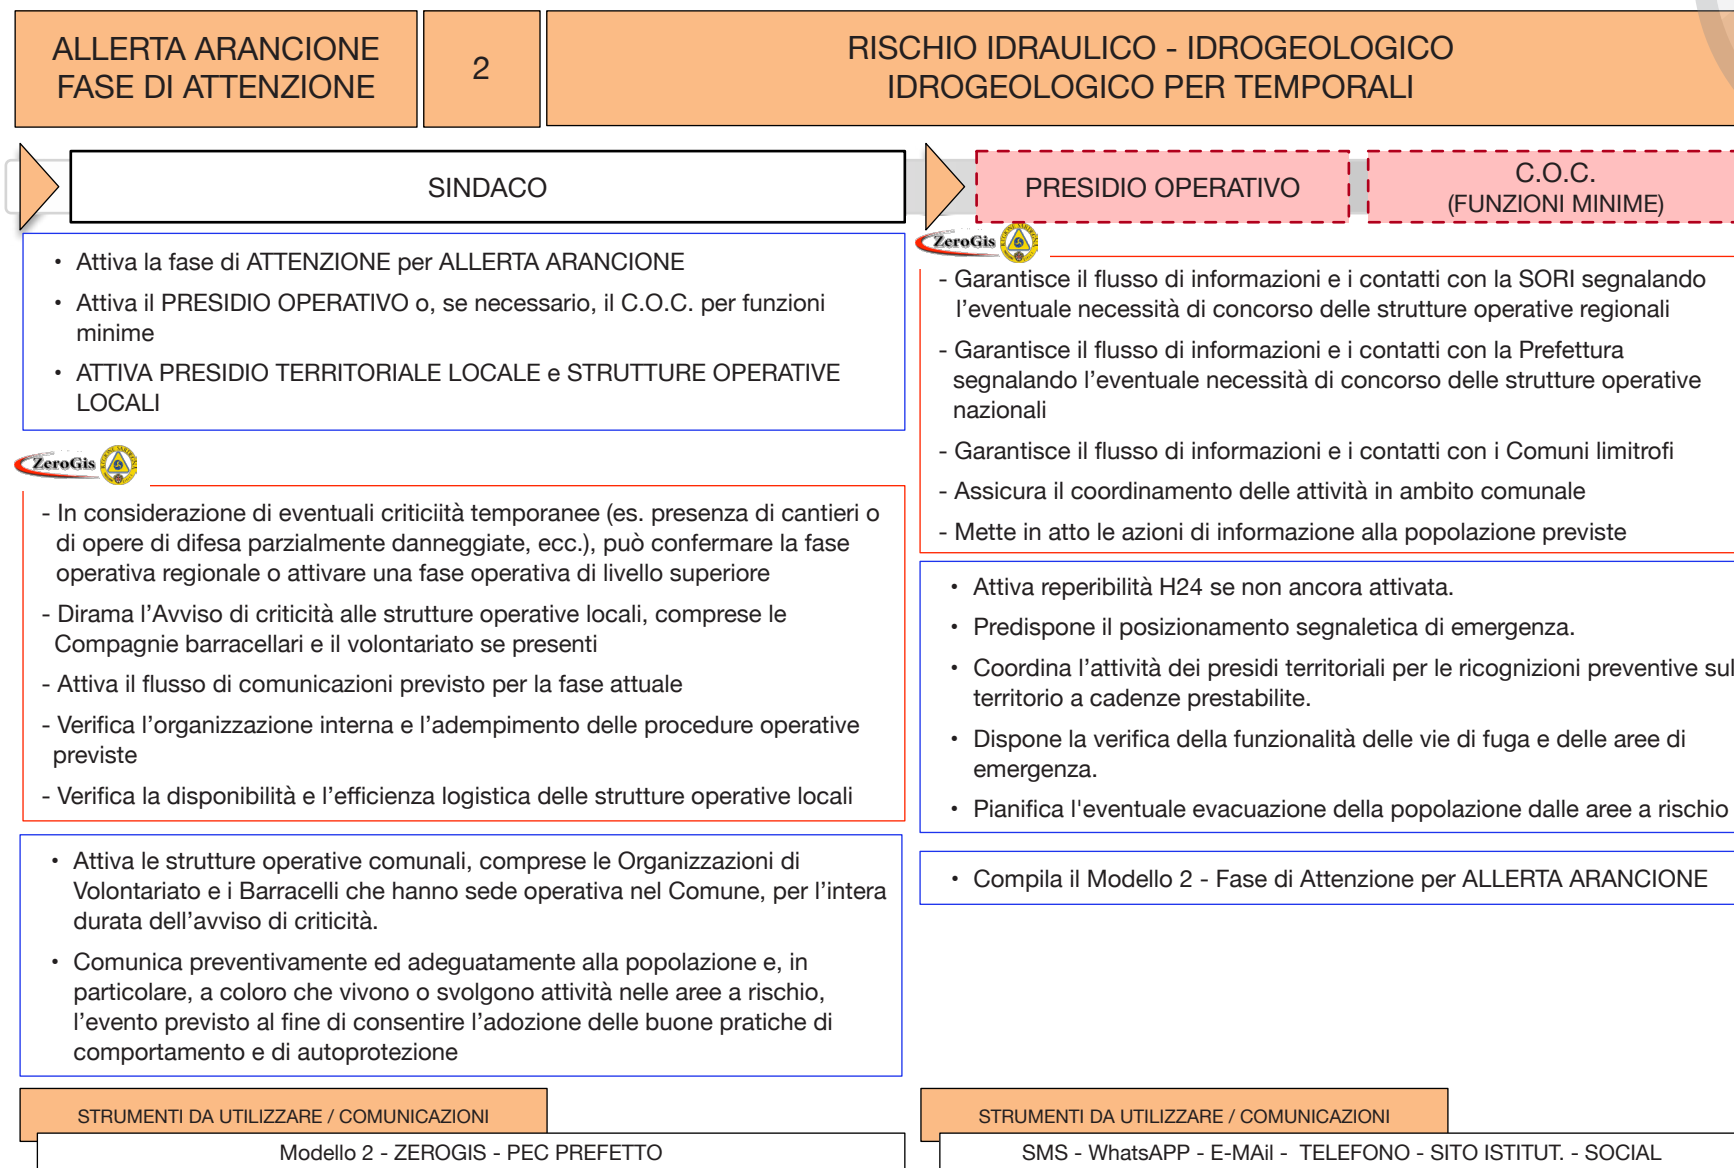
ALLERTA ARANCIONE
FASE DI ATTENZIONE

2

RISCHIO IDRAULICO - IDROGEOLOGICO
IDROGEOLOGICO PER TEMPORALI

SINDACO

• Attiva la fase di ATTENZIONE per ALLERTA ARANCIONE
• Attiva il PRESIDIO OPERATIVO o, se necessario, il C.O.C. per funzioni minime
• ATTIVA PRESIDIO TERRITORIALE LOCALE e STRUTTURE OPERATIVE LOCALI

ZeroGis

- In considerazione di eventuali criticiità temporanee (es. presenza di cantieri o di opere di difesa parzialmente danneggiate, ecc.), può confermare la fase operativa regionale o attivare una fase operativa di livello superiore
- Dirama l’Avviso di criticità alle strutture operative locali, comprese le Compagnie barracellari e il volontariato se presenti
- Attiva il flusso di comunicazioni previsto per la fase attuale
- Verifica l’organizzazione interna e l’adempimento delle procedure operative previste
- Verifica la disponibilità e l’efficienza logistica delle strutture operative locali

• Attiva le strutture operative comunali, comprese le Organizzazioni di Volontariato e i Barracelli che hanno sede operativa nel Comune, per l’intera durata dell’avviso di criticità.
• Comunica preventivamente ed adeguatamente alla popolazione e, in particolare, a coloro che vivono o svolgono attività nelle aree a rischio, l’evento previsto al fine di consentire l’adozione delle buone pratiche di comportamento e di autoprotezione

STRUMENTI DA UTILIZZARE / COMUNICAZIONI
Modello 2 - ZEROGIS - PEC PREFETTO

PRESIDIO OPERATIVO

C.O.C.
(FUNZIONI MINIME)

ZeroGis

- Garantisce il flusso di informazioni e i contatti con la SORI segnalando l’eventuale necessità di concorso delle strutture operative regionali
- Garantisce il flusso di informazioni e i contatti con la Prefettura segnalando l’eventuale necessità di concorso delle strutture operative nazionali
- Garantisce il flusso di informazioni e i contatti con i Comuni limitrofi
- Assicura il coordinamento delle attività in ambito comunale
- Mette in atto le azioni di informazione alla popolazione previste

• Attiva reperibilità H24 se non ancora attivata.
• Predispone il posizionamento segnaletica di emergenza.
• Coordina l’attività dei presidi territoriali per le ricognizioni preventive sul territorio a cadenze prestabilite.
• Dispone la verifica della funzionalità delle vie di fuga e delle aree di emergenza.
• Pianifica l'eventuale evacuazione della popolazione dalle aree a rischio

• Compila il Modello 2 - Fase di Attenzione per ALLERTA ARANCIONE

STRUMENTI DA UTILIZZARE / COMUNICAZIONI
SMS - WhatsAPP - E-MAiL - TELEFONO - SITO ISTITUT. - SOCIAL